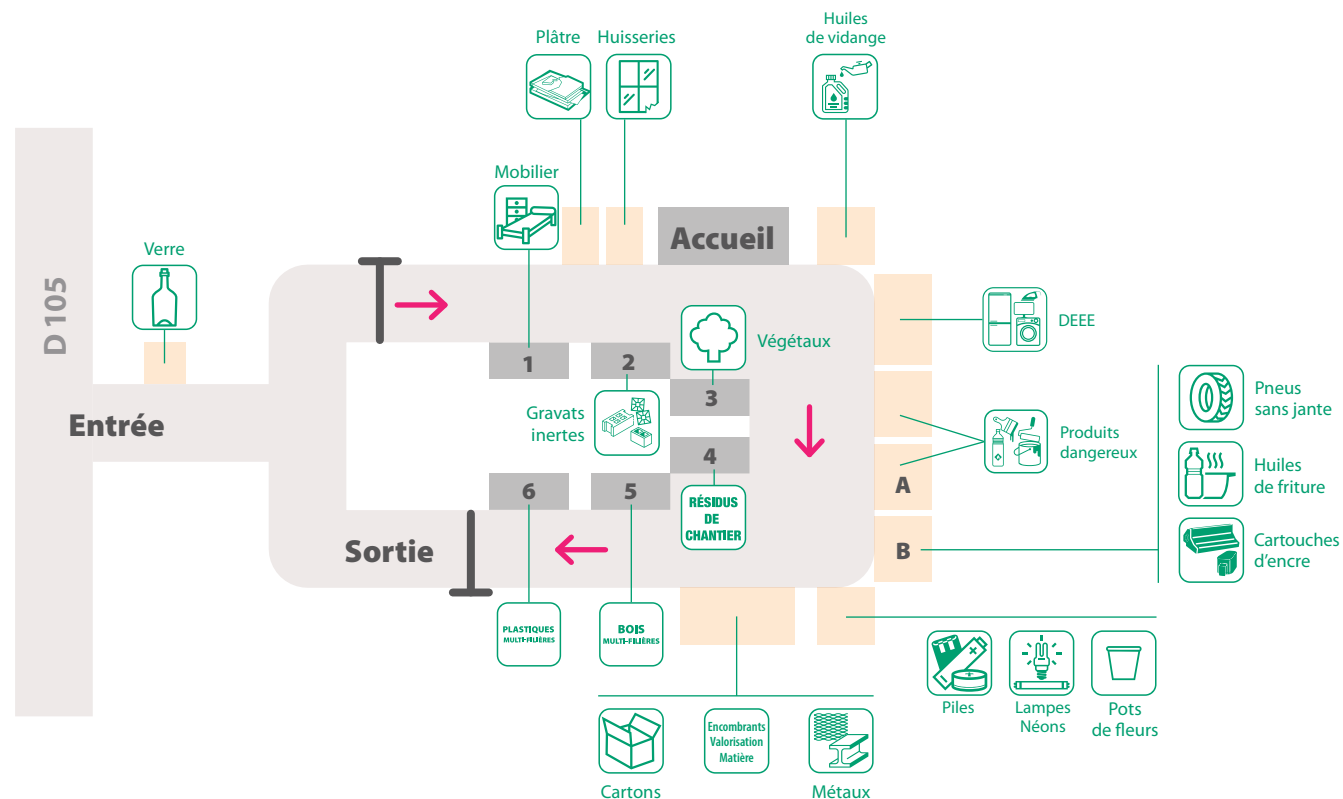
Plâtre
Huisseries
Huiles de vidange
Mobilier
Accueil
Verre
D 105
DEEE
Végétaux
1
2
3
Gravats inertes
4
Pneus sans jante
Produits dangereux
Huiles de friture
Entrée
A
RÉSIDUS DE CHANTIER
6
5
B
Cartouches d'encre
Sortie
PLASTIQUES MULTI-FILIÈRES
BOIS MULTI-FILIÈRES
Piles
Lampes Néons
Pots de fleurs
Encombrants Valorisation Matière
Cartons
Métaux